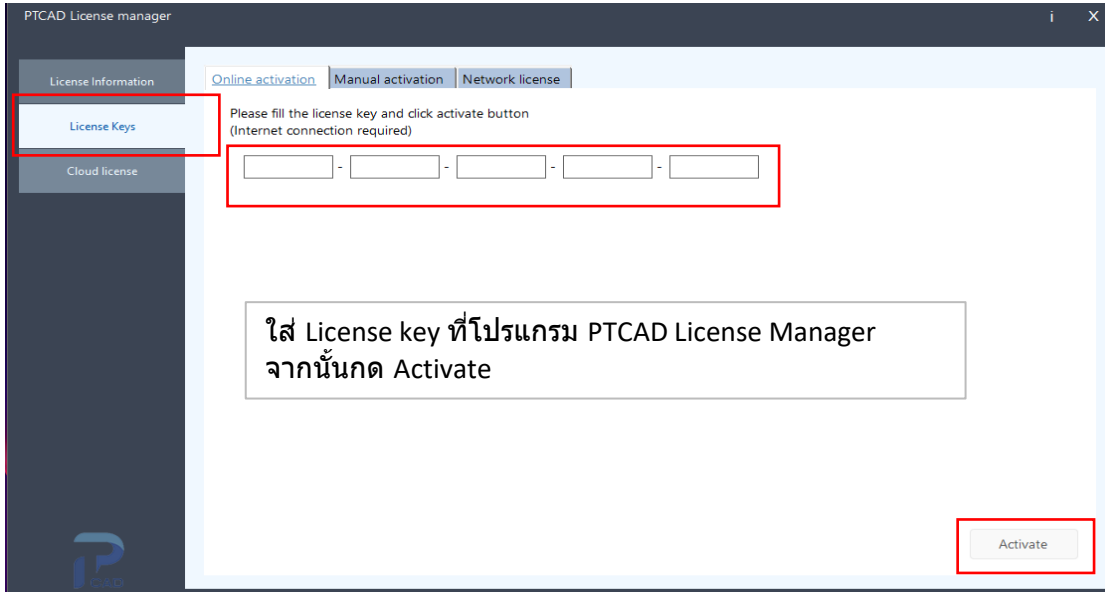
PTCAD License manager

i X

License Information

License Keys

Cloud license

Online activation | Manual activation | Network license

Please fill the license key and click activate button
(Internet connection required)

- - - -

ใส่ License key ที่โปรแกรม PTCAD License Manager จากนั้นกด Activate

Activate

PCAD